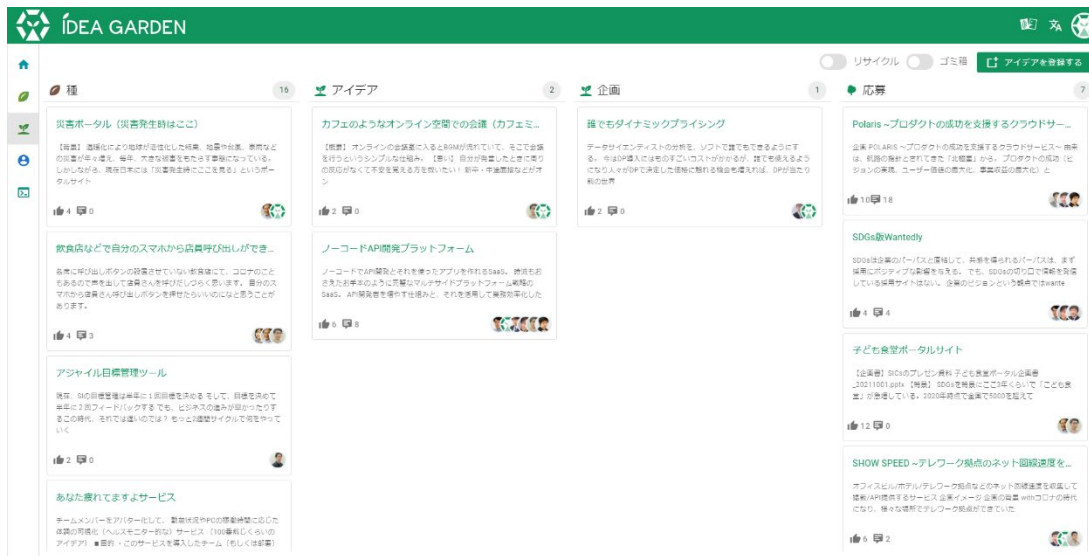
ÍDEA GARDEN

リサイクル ゴミ箱 アイデアを登録する

種 16

災害ポータル（災害発生時はここ）

【背景】 温暖化により地球が活性化した結果、地震や台風、豪雨などの災害が年々増え、毎年、大きな被害をもたらす事態になっている。しかしながら、現在日本には「災害発生時にここを見る」というポータルサイト

4 0

飲食店などで自分のスマホから店員呼び出しができ...

各席に呼び出しボタンの設置させていない飲食店にて、コロナのこともあるので声を出して店員さんを呼び出しづらく感じます。自分のスマホから店員さん呼び出しボタンを押せたらいいのになと思うことがあります。

4 3

アジャイル目標管理ツール

現在、SIの目標管理は半年に1回目標を決める そして、目標を決めて半年に2回フィードバックする でも、ビジネスの進みが早かったりするこの時代、それでは遅いのでは？ もっと2週間サイクルで何をやっていく

2 0

あなた疲れてますよサービス

チームメンバーをアバター化して、勤務状況やPCの稼働時間に応じた体調の可視化（ヘルスモニター的な）サービス（100番煎じくらいのアイデア） ■目的・このサービスを導入したチーム（もしくは部署）

アイデア 2

カフェのようなオンライン空間での会議（カフェミ...

【概要】 オンラインの会議室に入るとBGMが流れていて、そこで会話を行うというシンプルな仕組み。【思い】 自分が発言したときに周りの反応がなくて不安を覚える方を救いたい！ 新卒・中途問題などがオン

2 0

ノーコードAPI開発プラットフォーム

ノーコードでAPI開発とそれを使ったアプリを作れるSaaS。読読もおさえたお手本のように見事なマルチサイドプラットフォーム戦略のSaaS。API開発者を増やす仕組みと、それを活用して業務効率化した

6 8

企画 1

誰でもダイナミックプライシング

データサイエンティストの分析を、ソフトで誰でもできるようにする。今はDP導入にはものすごいコストがかかるが、誰でも使えるようになり人々がDPで決定した価格に触れる機会も増えれば、DPが当たり前の世界

2 0

応募 7

Polaris ~プロダクトの成功を支援するクラウドサー...

企画 POLARIS ～プロダクトの成功を支援するクラウドサービス～ 肉体は、航路の指針とされてきた「北極星」から。プロダクトの成功（ビジョンの実現、ユーザー価値の最大化、事業収益の最大化）と

10 18

SDGs版Wantedly

SDGsは企業のパーパスと価値して、共感を得られるパーパスは、まず採用にポジティブな影響を与える。でも、SDGsの切り口で情報を発信している採用サイトはない。企業のビジョンという観点ではwante

4 4

子ども食堂ポータルサイト

【企画書】 SICsのプレゼン資料 子ども食堂ポータル企画書_20211001.pptx 【背景】 SDGsを背景にここ3年くらいで「こども食堂」が急増している。2020年時点で全国で5000を超えて

12 0

SHOW SPEED ~テレワーク拠点のネット回線速度を...

オフィスビル/ホテル/テレワーク拠点などのネット回線速度を収集して掲載/API提供するサービス 企画イメージ 企画の背景 withコロナの時代になり、様々な場所でテレワーク拠点ができていた

6 2